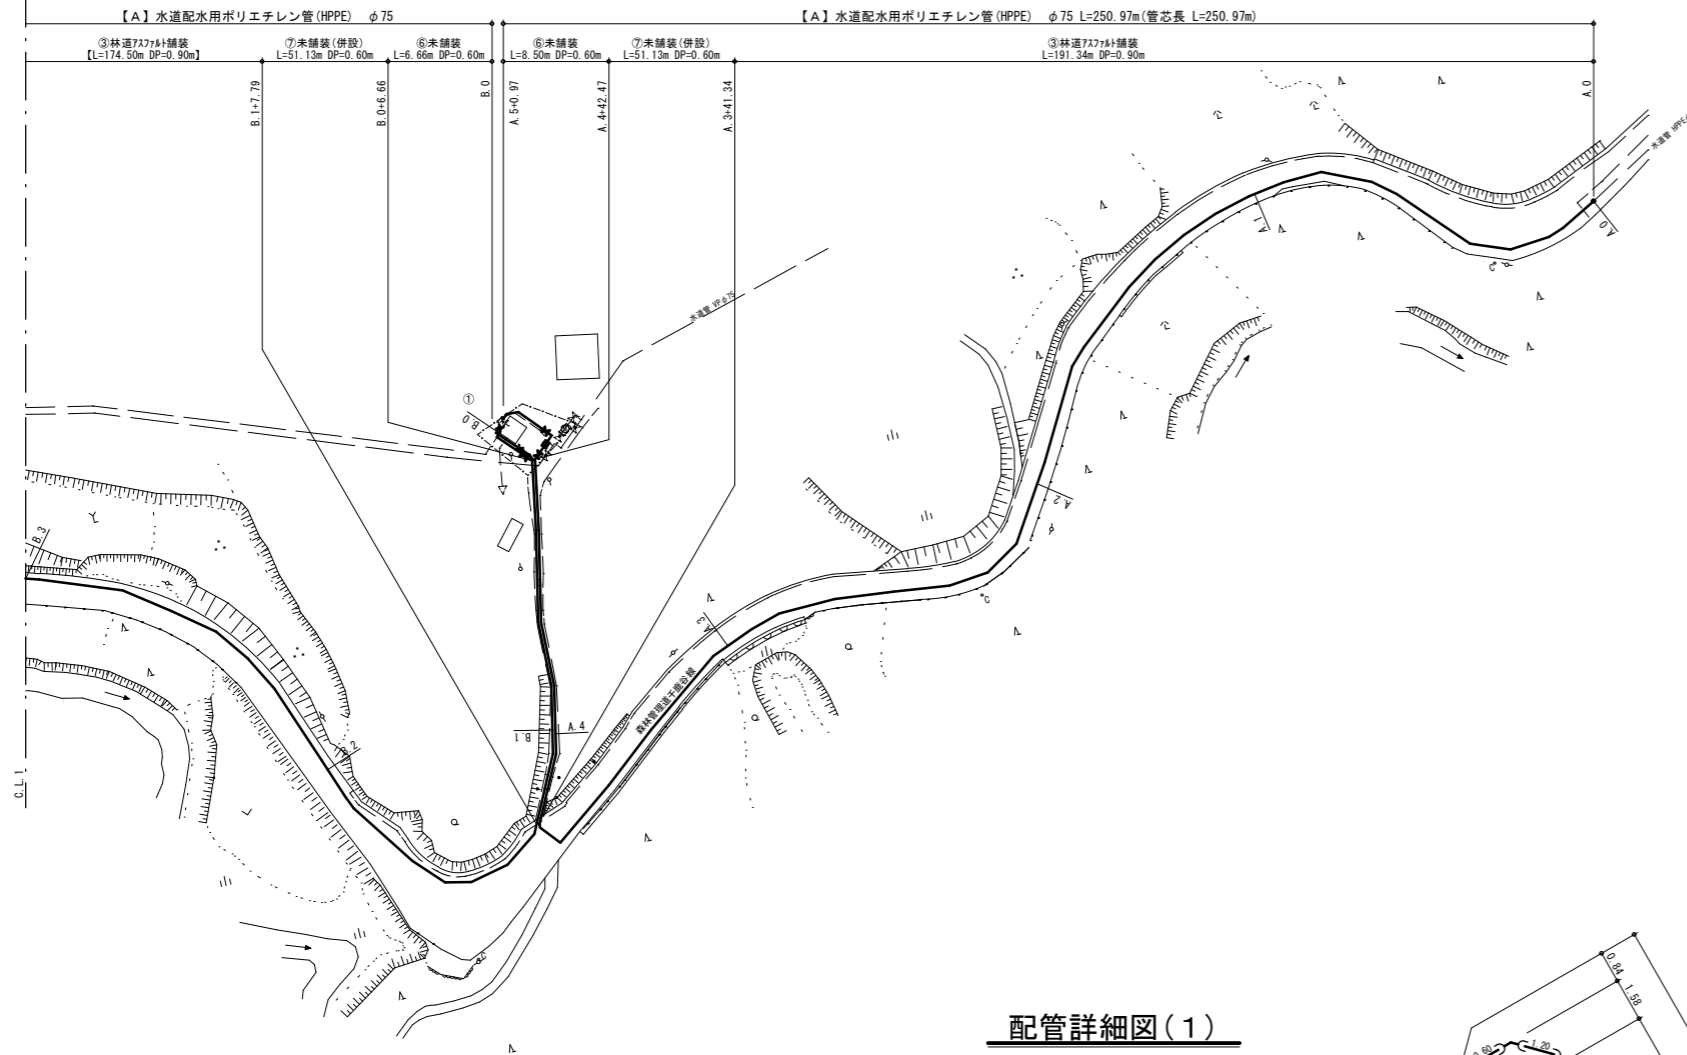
【A】水道配水用ポリエチレン管(HPPE) φ75

【A】水道配水用ポリエチレン管(HPPE) φ75 L=250.97m(管芯長 L=250.97m)

③林道アスファルト舗装
【L=174.50m DP=0.90m】

⑦未舗装(併設)
L=51.13m DP=0.60m

⑥未舗装
L=6.66m DP=0.60m

⑥未舗装
L=8.50m DP=0.60m

⑦未舗装(併設)
L=51.13m DP=0.60m

③林道アスファルト舗装
L=191.34m DP=0.90m

B.1+7.79

B.0+6.66

B.0

A.5+0.97

A.4+42.47

A.3+41.34

A.0

水道管 VPφ75

水道管 HPPE

①

B.0

A.1

A.2

A.3

A.4

B.1

B.3

森林管理道千歳谷線

C.L.1

0.84

1.58

0.60

1.20

配管詳細図(1)